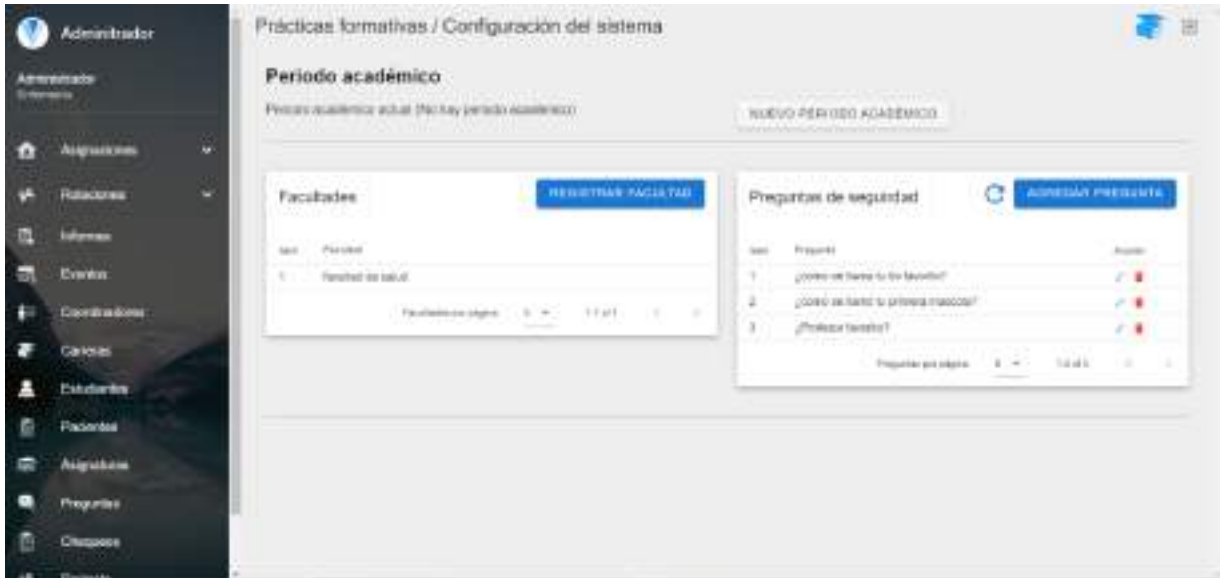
Administrador

Administrador
Enfermería

Asignaciones
Rotaciones
Informes
Eventos
Coordinadores
Carreras
Estudiantes
Pacientes
Asignaturas
Preguntas
Chequeos

Prácticas formativas / Configuración del sistema

Periodo académico

Periodo académico actual: (No hay periodo académico)

NUEVO PERIODO ACADÉMICO

Facultades

REGISTRAR FACULTAD

| Item | Facultad |
|---|---|
| 1 | Facultad de salud |

Facultades por página: 5 1-1 of 1

Preguntas de seguridad

AGREGAR PREGUNTA

| Item | Pregunta | Acción |
|---|---|---|
| 1 | ¿como se llama tu tio favorito? | |
| 2 | ¿como se llamo tu primera mascota? | |
| 3 | ¿Profesor favorito? | |

Preguntas por página: 5 1-3 of 3